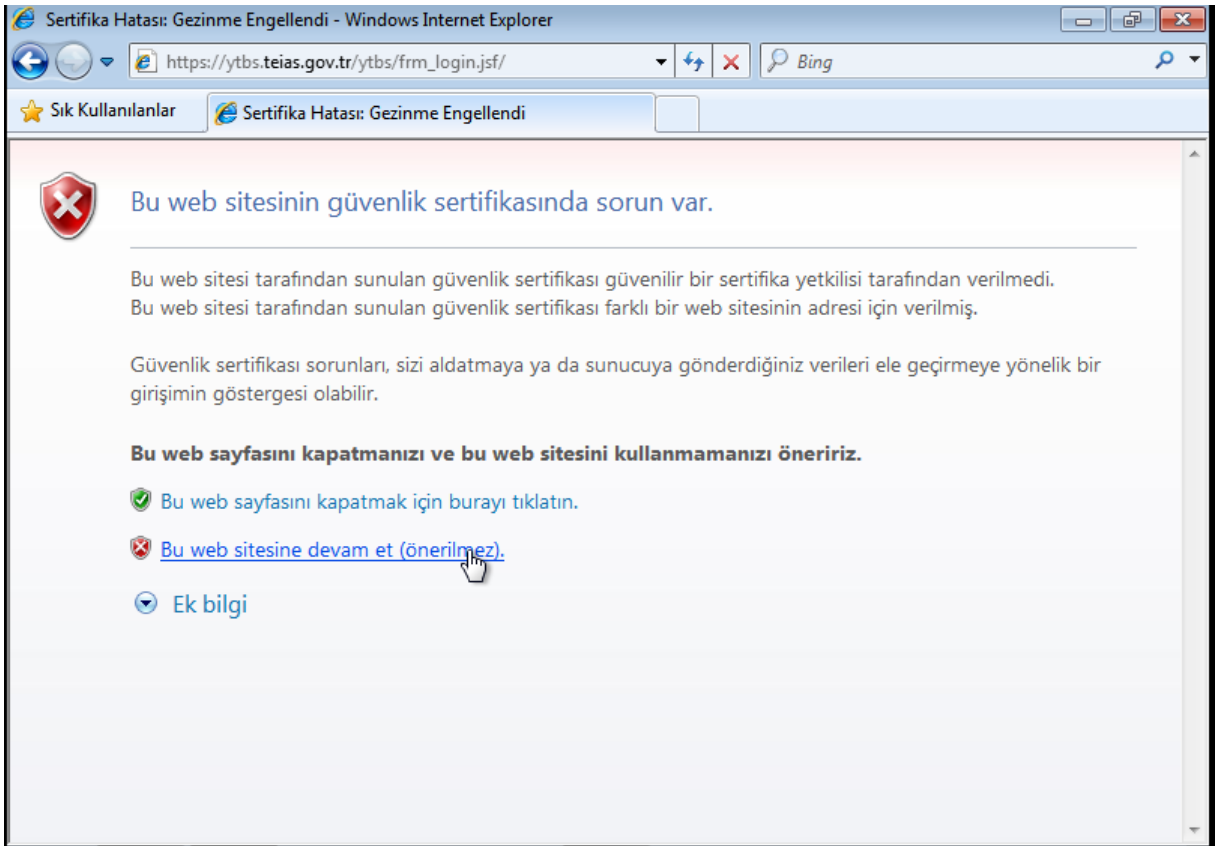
Sertifika Hatası: Gezinme Engellendi - Windows Internet Explorer

https://ytbs.teias.gov.tr/ytbs/frm_login.jsf/

Bing

Sık Kullanılanlar

Sertifika Hatası: Gezinme Engellendi

Bu web sitesinin güvenlik sertifikasında sorun var.

Bu web sitesi tarafından sunulan güvenlik sertifikası güvenilir bir sertifika yetkilisi tarafından verilmedi.
Bu web sitesi tarafından sunulan güvenlik sertifikası farklı bir web sitesinin adresi için verilmiş.

Güvenlik sertifikası sorunları, sizi aldatmaya ya da sunucuya gönderdiğiniz verileri ele geçirmeye yönelik bir girişimin göstergesi olabilir.

**Bu web sayfasını kapatmanızı ve bu web sitesini kullanmamanızı öneririz.**

Bu web sayfasını kapatmak için burayı tıklatın.

Bu web sitesine devam et (önerilmez).

Ek bilgi